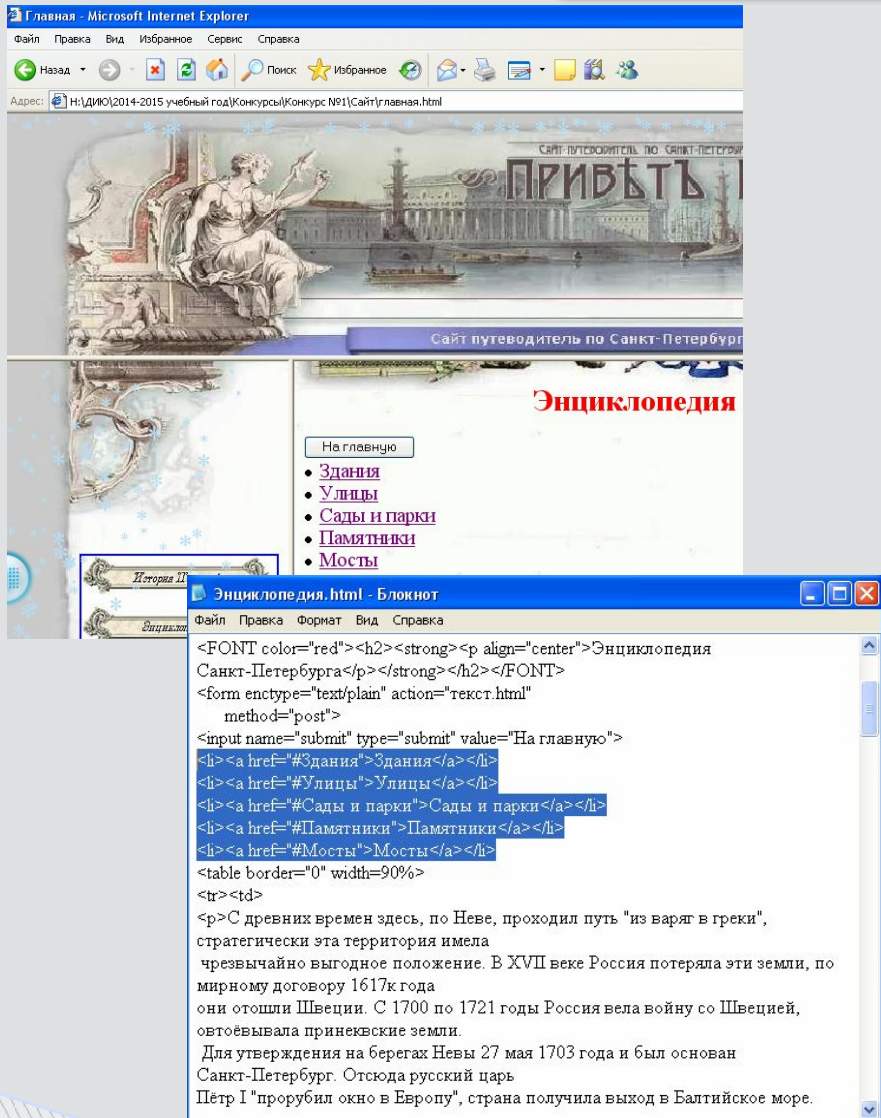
Главная - Microsoft Internet Explorer
Файл Правка Вид Избранное Сервис Справка
Назад Поиск Избранное
Адрес: H:\ДИЮ\2014-2015 учебный год\Конкурсы\Конкурс №1\Сайт\главная.html

САЙТ-ПУТЕВОДИТЕЛЬ ПО САНКТ-ПЕТЕРБУР
ПРИВѢТЪ
Сайт путеводитель по Санкт-Петербург

Энциклопедия
На главную
• Здания
• Улицы
• Сады и парки
• Памятники
• Мосты

История П
Энцикло

Энциклопедия.html - Блокнот
Файл Правка Формат Вид Справка
<FONT color="red"><h2><strong><p align="center">Энциклопедия Санкт-Петербурга</p></strong></h2></FONT>
<form enctype="text/plain" action="текст.html"
method="post">
<input name="submit" type="submit" value="На главную">
<li><a href="#Здания">Здания</a></li>
<li><a href="#Улицы">Улицы</a></li>
<li><a href="#Сады и парки">Сады и парки</a></li>
<li><a href="#Памятники">Памятники</a></li>
<li><a href="#Мосты">Мосты</a></li>
<table border="0" width=90%>
<tr><td>
<p>С древних времен здесь, по Неве, проходил путь "из варяг в греки", стратегически эта территория имела
чрезвычайно выгодное положение. В XVII веке Россия потеряла эти земли, по мирному договору 1617к года
они отошли Швеции. С 1700 по 1721 годы Россия вела войну со Швецией, овтоёвывала принекВские земли.
Для утверждения на берегах Невы 27 мая 1703 года и был основан Санкт-Петербург. Отсюда русский царь
Пётр I "прорубил окно в Европу", страна получила выход в Балтийское море.